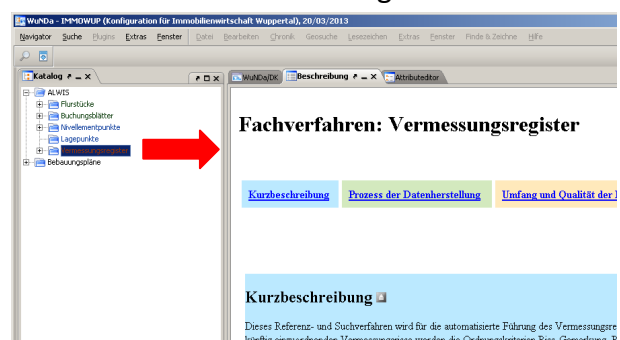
WuNDa - IMMOWUP (Konfiguration für Immobilienwirtschaft Wuppertal), 20/03/2013

Navigator Suche Plugins Extras Fenster Datei Bearbeiten Chronik Geosuche Lesezeichen Extras Fenster Finde & Zeichne Hilfe

Katalog

WuNDa/DK Beschreibung Attributeditor

ALWIS
Flurstücke
Buchungsblätter
Nivellementpunkte
Lagepunkte
Vermessungsregister
Bebauungspläne

Fachverfahren: Vermessungsregister

Kurzbeschreibung Prozess der Datenherstellung Umfang und Qualität der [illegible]

Kurzbeschreibung

Dieses Referenz- und Suchverfahren wird für die automatisierte Führung des Vermessungsre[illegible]
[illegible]